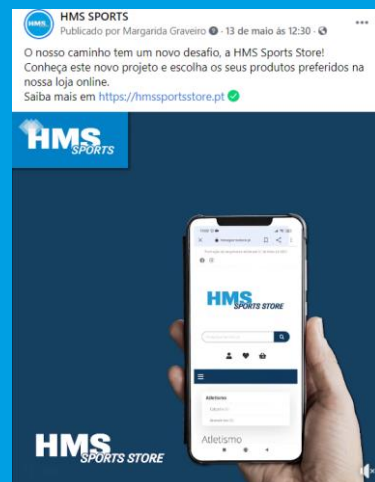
HMS SPORTS
Publicado por Margarida Graveiro · 13 de maio às 12:30 ·
...

O nosso caminho tem um novo desafio, a HMS Sports Store! Conheça este novo projeto e escolha os seus produtos preferidos na nossa loja online.
Saiba mais em https://hmssportsstore.pt

HMS SPORTS

HMS SPORTS STORE

Atletismo

Atletismo

HMS SPORTS STORE